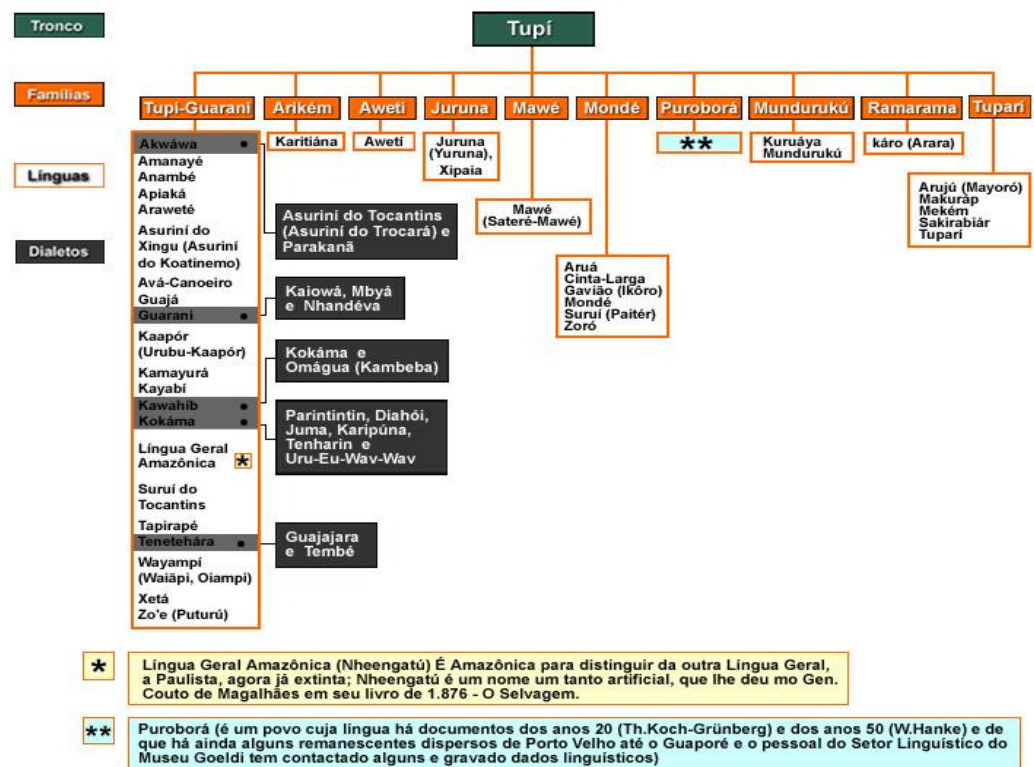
Tronco

Tupí

Famílias

Línguas

Dialetos

Tupi-Guarani

Arikém

Awetí

Juruna

Mawé

Mondé

Puroborá

Mundurukú

Ramarama

Tuparí

Akwáwa
Amanayé
Anambé
Apiaká
Araweté
Asuriní do Xingu (Asuriní do Koatinemo)
Avá-Canoeiro
Guajá
Guarani
Kaapór (Urubu-Kaapór)
Kamayurá
Kayabí
Kawahíb
Kokáma
Língua Geral Amazônica *
Suruí do Tocantins
Tapirapé
Tenetehára
Wayampí (Waiãpi, Oiampi)
Xetá
Zo'e (Puturú)

Asuriní do Tocantins (Asuriní do Trocará) e Parakanã

Kaiowá, Mbyá e Nhandéva

Kokáma e Omágua (Kambeba)

Parintintin, Diahói, Juma, Karipúna, Tenharin e Uru-Eu-Wav-Wav

Guajajara e Tembé

Karitiána

Awetí

Juruna (Yuruna), Xipaia

Mawé (Sateré-Mawé)

Aruá
Cinta-Larga
Gavião (Ikõro)
Mondé
Suruí (Paitér)
Zoró

**

Kuruáya
Mundurukú

káro (Arara)

Arujú (Mayoró)
Makuráp
Mekém
Sakirabiár
Tuparí

* Língua Geral Amazônica (Nheengatú) É Amazônica para distinguir da outra Língua Geral, a Paulista, agora já extinta; Nheengatú é um nome um tanto artificial, que lhe deu mo Gen. Couto de Magalhães em seu livro de 1.876 - O Selvagem.

** Puroborá (é um povo cuja língua há documentos dos anos 20 (Th.Koch-Grünberg) e dos anos 50 (W.Hanke) e de que há ainda alguns remanescentes dispersos de Porto Velho até o Guaporé e o pessoal do Setor Linguístico do Museu Goeldi tem contactado alguns e gravado dados linguísticos)